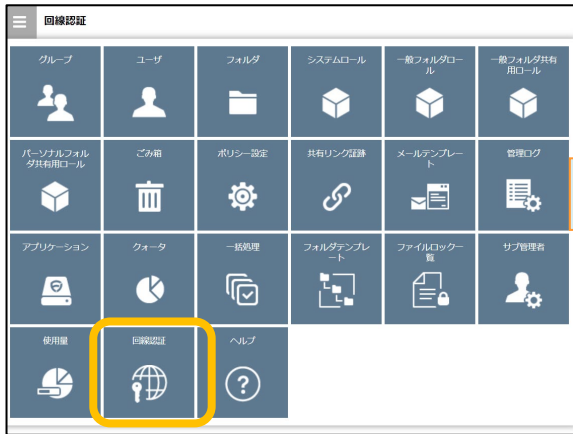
回線認証

グループ

ユーザ

フォルダ

システムロール

一般フォルダロール

一般フォルダ共有用ロール

パーソナルフォルダ共有用ロール

ごみ箱

ポリシー設定

共有リンク証跡

メールテンプレート

管理ログ

アプリケーション

クォータ

一括処理

フォルダテンプレート

ファイルロック一覧

サブ管理者

使用量

回線認証

ヘルプ